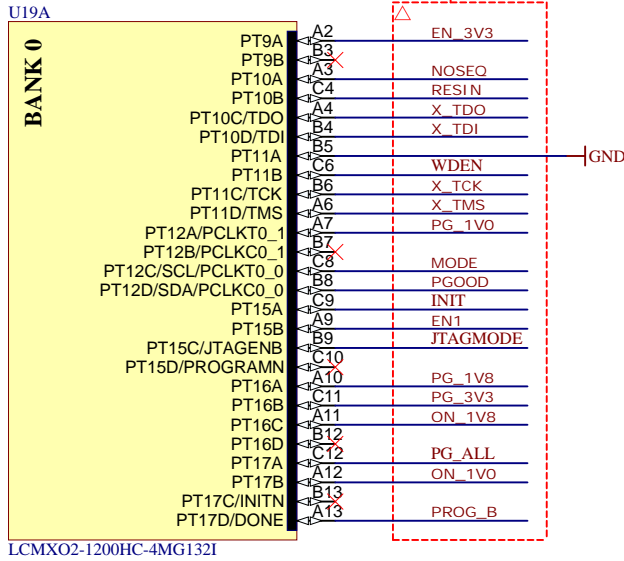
U19A

BANK 0

PT9A A2 EN_3V3
PT9B B3
PT10A A3 NOSEQ
PT10B C4 RESIN
PT10C/TDO A4 X_TDO
PT10D/TDI B4 X_TDI
PT11A B5 GND
PT11B C6 WDEN
PT11C/TCK B6 X_TCK
PT11D/TMS A6 X_TMS
PT12A/PCLKT0_1 A7 PG_1V0
PT12B/PCLKC0_1 B7
PT12C/SCL/PCLKT0_0 C8 MODE
PT12D/SDA/PCLKC0_0 B8 PGOOD
PT15A C9 INIT
PT15B A9 EN1
PT15C/JTAGENB B9 JTAGMODE
PT15D/PROGRAMN C10
PT16A A10 PG_1V8
PT16B C11 PG_3V3
PT16C A11 ON_1V8
PT16D B12
PT17A C12 PG_ALL
PT17B A12 ON_1V0
PT17C/INITN B13
PT17D/DONE A13 PROG_B

LCMXO2-1200HC-4MG132I